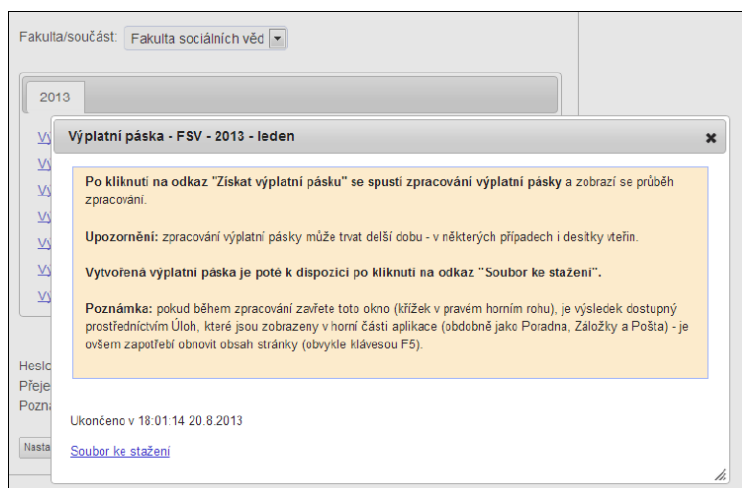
Fakulta/součást: Fakulta sociálních věd

2013

Vý
Vý
Vý
Vý
Vý
Vý
Vý

Heslo
Přeje
Pozn

Nasta

Výplatní páska - FSV - 2013 - leden

Po kliknutí na odkaz "Získat výplatní pásku" se spustí zpracování výplatní pásky a zobrazí se průběh zpracování.

Upozornění: zpracování výplatní pásky může trvat delší dobu - v některých případech i desítky vteřin.

Vytvořená výplatní páska je poté k dispozici po kliknutí na odkaz "Soubor ke stažení".

Poznámka: pokud během zpracování zavřete toto okno (křížek v pravém horním rohu), je výsledek dostupný prostřednictvím Úloh, které jsou zobrazeny v horní části aplikace (obdobně jako Poradna, Záložky a Pošta) - je ovšem zapotřebí obnovit obsah stránky (obvykle klávesou F5).

Ukončeno v 18:01:14 20.8.2013

Soubor ke stažení